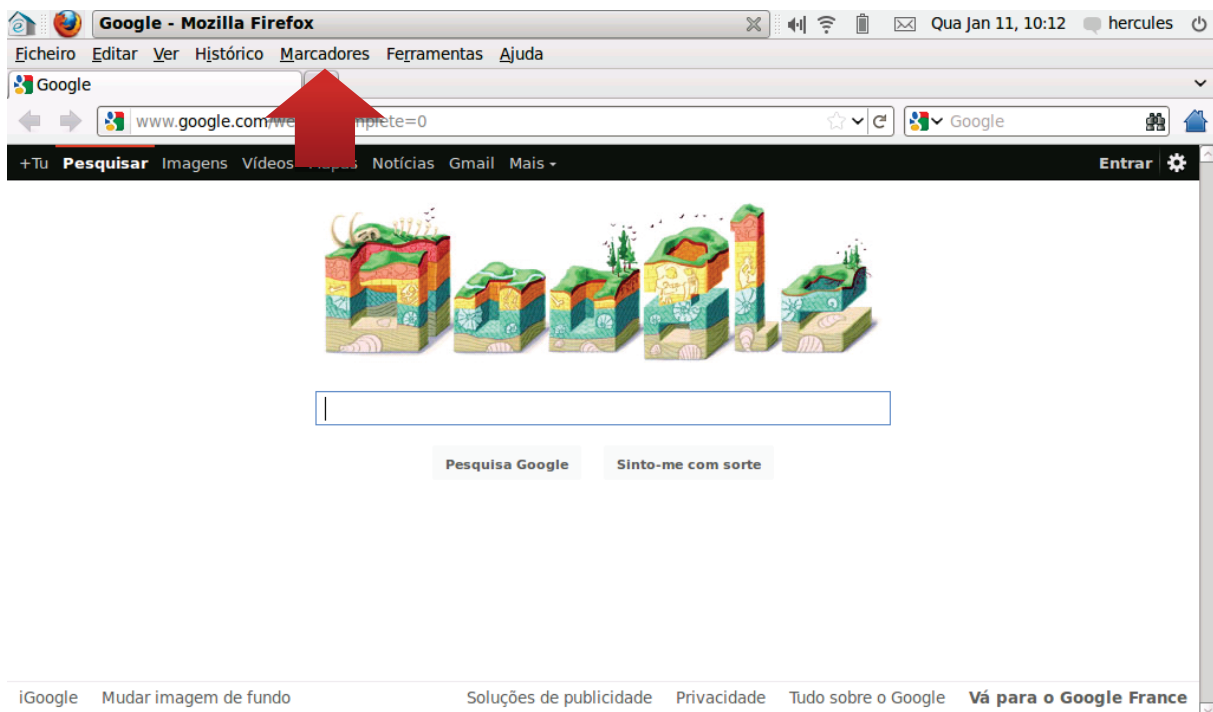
Google - Mozilla Firefox

Qua Jan 11, 10:12 hercules

Ficheiro Editar Ver Histórico Marcadores Ferramentas Ajuda

Google

www.google.com/we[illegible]mplete=0

Google

+Tu Pesquisar Imagens Vídeos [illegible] Notícias Gmail Mais

Entrar

Pesquisa Google Sinto-me com sorte

iGoogle Mudar imagem de fundo Soluções de publicidade Privacidade Tudo sobre o Google Vá para o Google France